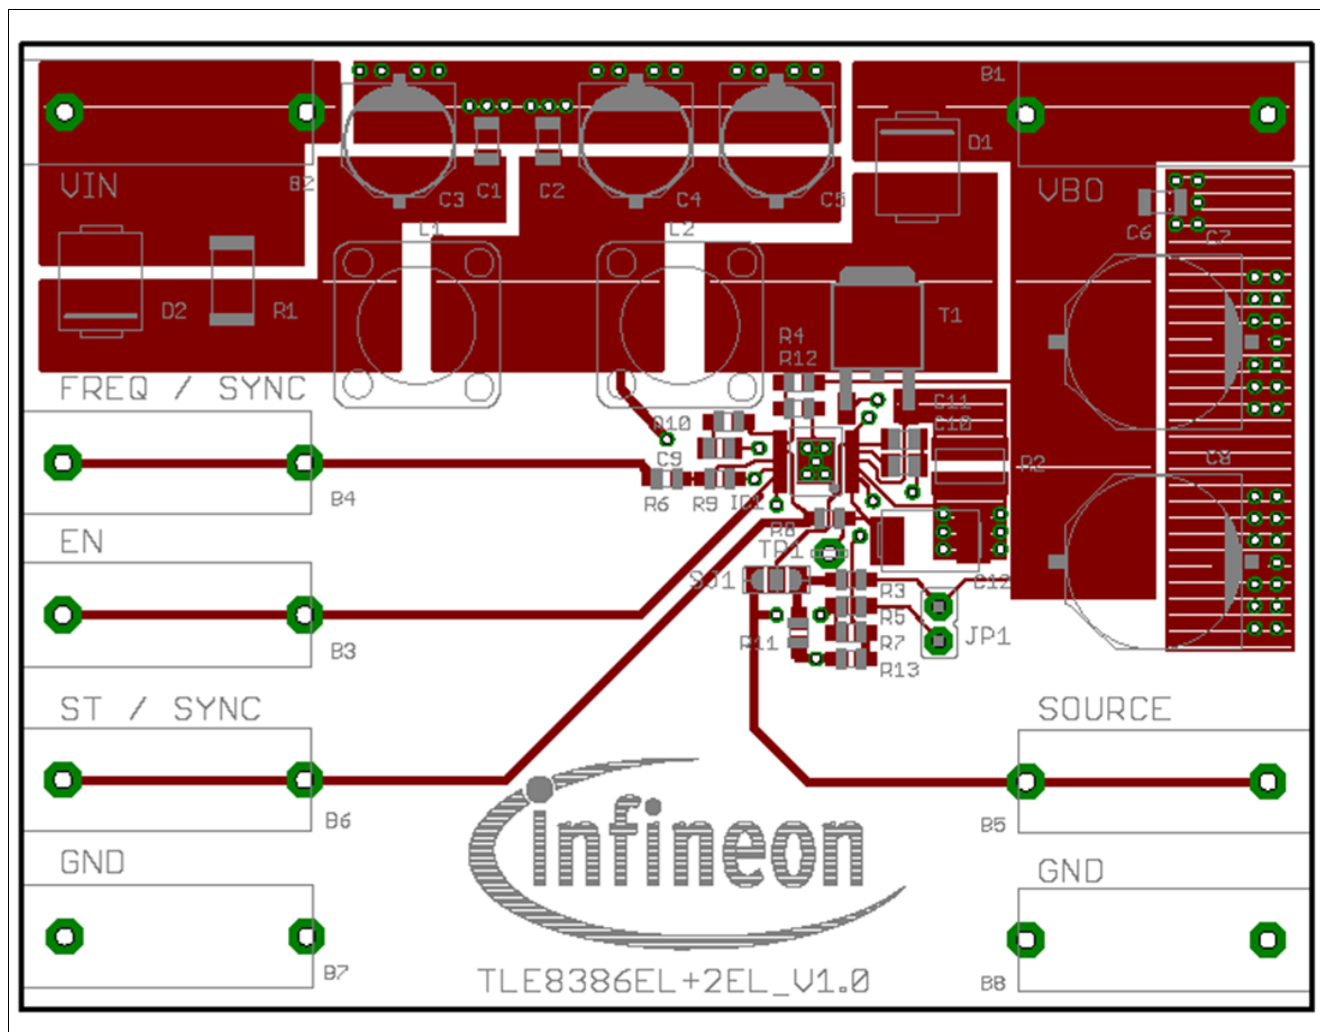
B1

VIN

B2

C3 C1 C2 C4 C5

D1

VBO

C6 C7

L1 L2

D2 R1

T1

R4
R12

FREQ / SYNC

D10
C9
R6 R9 IC1

C11
C10

R2

C8

B4

EN

R8
TP1

SO1

R3
R5
R7
R13

R11

C12

JP1

B3

ST / SYNC

SOURCE

B6

infineon

B5

GND

GND

B7

TLE8386EL+2EL_V1.0

B8